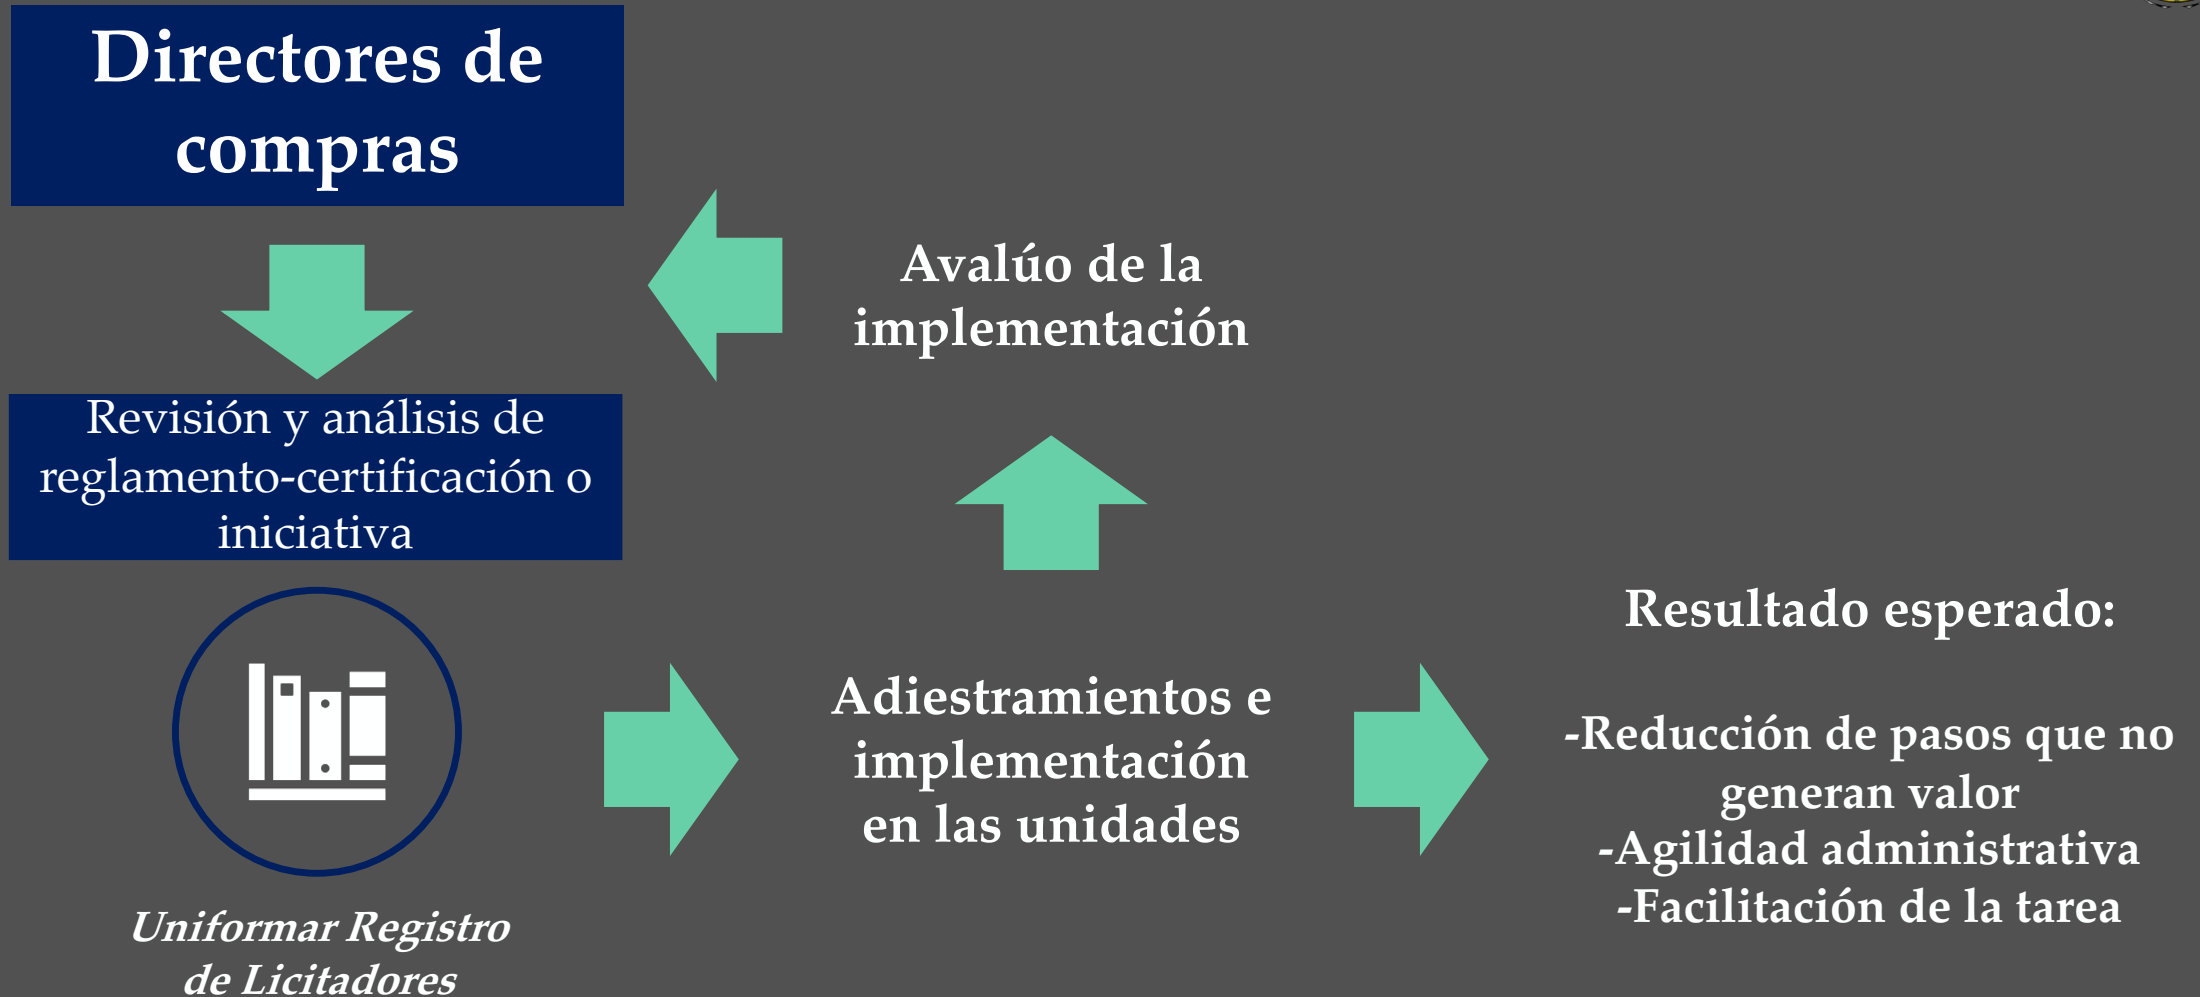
Directores de compras

Revisión y análisis de reglamento-certificación o iniciativa

Uniformar Registro de Licitadores

Avalúo de la implementación

Adiestramientos e implementación en las unidades

Resultado esperado:

-Reducción de pasos que no generan valor
-Agilidad administrativa
-Facilitación de la tarea